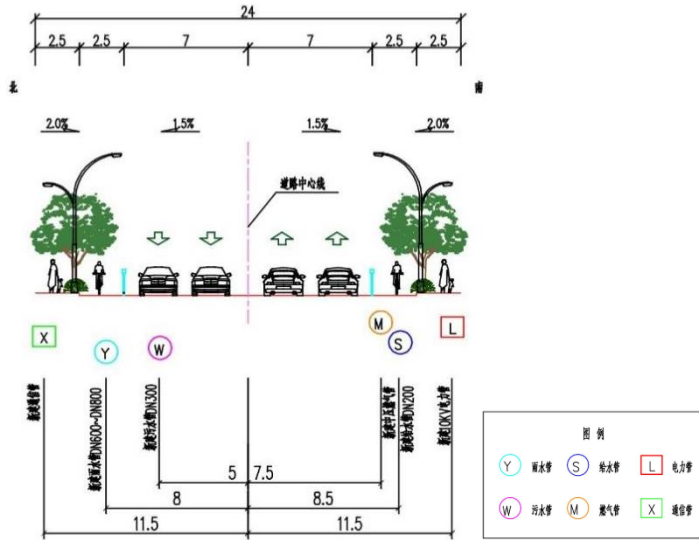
24
2.5 2.5 7 7 2.5 2.5
北
南
2.0%
1.5%
1.5%
2.0%
道路中心线
X
Y
W
M
S
L
规划通信管
规划雨水管DN600-DN800
规划污水管DN300
规划中压燃气管
规划给水管DN200
规划10KV电力管
5
7.5
8
8.5
11.5
11.5

图例

| Y 雨水管 | S 给水管 | L 电力管 |
|---|---|---|
| W 污水管 | M 燃气管 | X 通信管 |